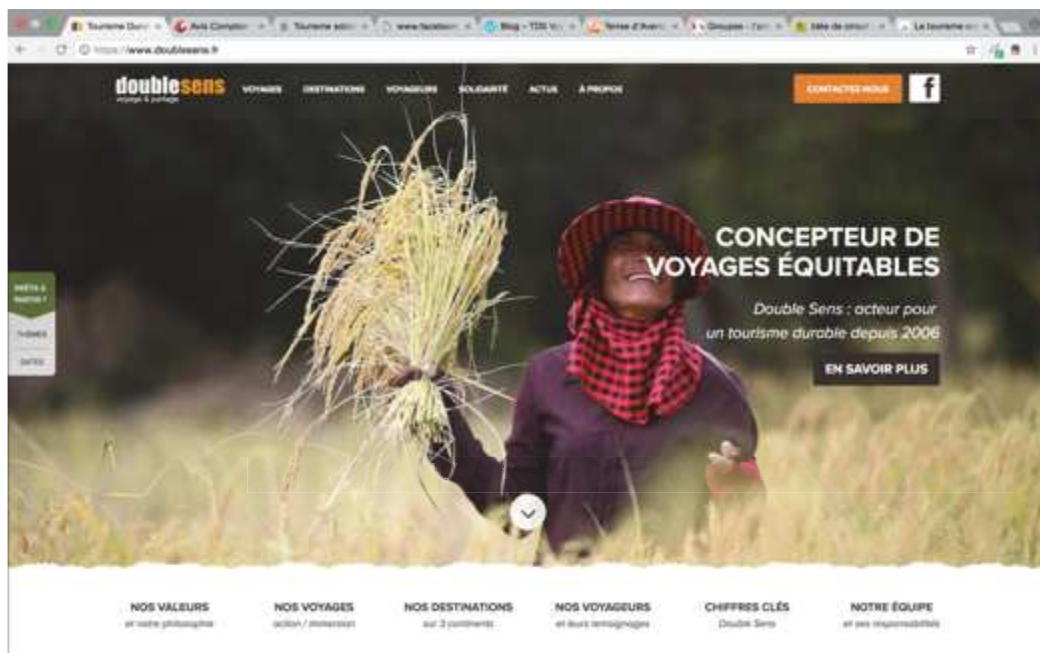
Tourisme Durable | Avis Comptoir | Tourisme solidaire | www.facebook | Blog - TDS | Terres d'Aventure | Groupes - Tarifs | Idée de circuit | Le tourisme

https://www.doublesens.fr

doublesens
voyage & partage

VOYAGES DESTINATIONS VOYAGEURS SOLIDARITÉ ACTUS À PROPOS

CONTACTEZ-NOUS

f

PRÊTS À PARTIR ?

THÈMES

DATES

CONCEPTEUR DE VOYAGES ÉQUITABLES

Double Sens : acteur pour un tourisme durable depuis 2006

EN SAVOIR PLUS

NOS VALEURS
et notre philosophie

NOS VOYAGES
action / immersion

NOS DESTINATIONS
sur 3 continents

NOS VOYAGEURS
et leurs témoignages

CHIFFRES CLÉS
Double Sens

NOTRE ÉQUIPE
et ses responsabilités